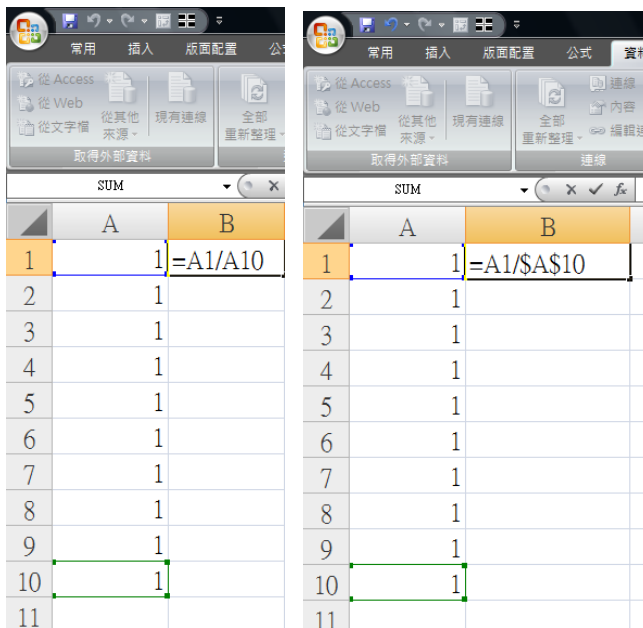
常用 插入 版面配置 公

從 Access
從 Web
從文字檔
從其他來源
現有連線
全部重新整理
取得外部資料

SUM

|  | A | B |
|---|---|---|
| 1 | 1 | =A1/A10 |
| 2 | 1 | |
| 3 | 1 | |
| 4 | 1 | |
| 5 | 1 | |
| 6 | 1 | |
| 7 | 1 | |
| 8 | 1 | |
| 9 | 1 | |
| 10 | 1 | |
| 11 | | |

常用 插入 版面配置 公式 資料

從 Access
從 Web
從文字檔
從其他來源
現有連線
全部重新整理
取得外部資料
連線
內容
編輯連
連線

SUM
$f_x$

|  | A | B |
|---|---|---|
| 1 | 1 | =A1/$A$10 |
| 2 | 1 | |
| 3 | 1 | |
| 4 | 1 | |
| 5 | 1 | |
| 6 | 1 | |
| 7 | 1 | |
| 8 | 1 | |
| 9 | 1 | |
| 10 | 1 | |
| 11 | | |